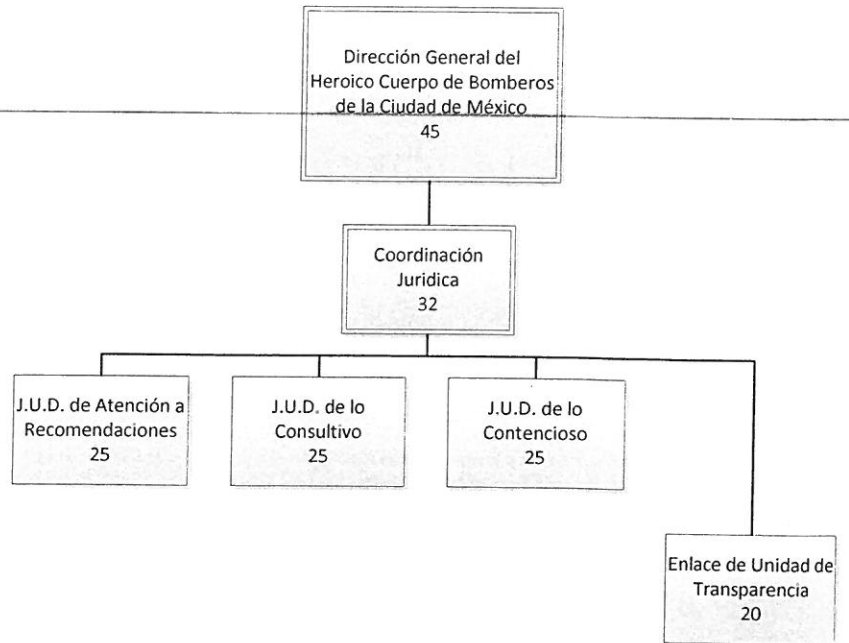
Dirección General del Heroico Cuerpo de Bomberos de la Ciudad de México
45

Coordinación Juridica
32

J.U.D. de Atención a Recomendaciones
25

J.U.D. de lo Consultivo
25

J.U.D. de lo Contencioso
25

Enlace de Unidad de Transparencia
20